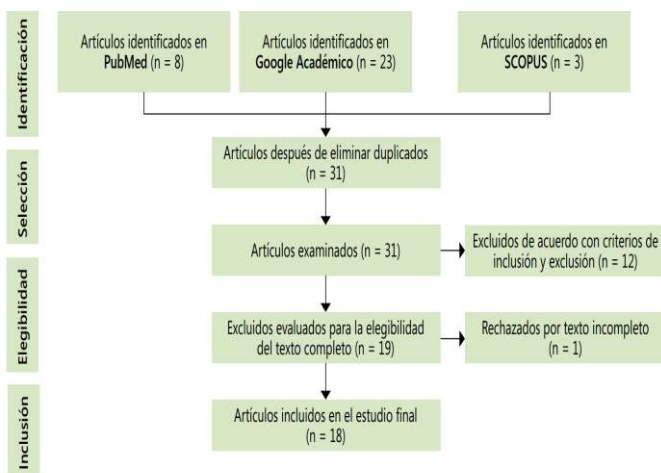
Identificación

Artículos identificados en PubMed (n = 8)

Artículos identificados en Google Académico (n = 23)

Artículos identificados en SCOPUS (n = 3)

Selección

Artículos después de eliminar duplicados (n = 31)

Artículos examinados (n = 31)

Excluidos de acuerdo con criterios de inclusión y exclusión (n = 12)

Elegibilidad

Excluidos evaluados para la elegibilidad del texto completo (n = 19)

Rechazados por texto incompleto (n = 1)

Inclusión

Artículos incluidos en el estudio final (n = 18)